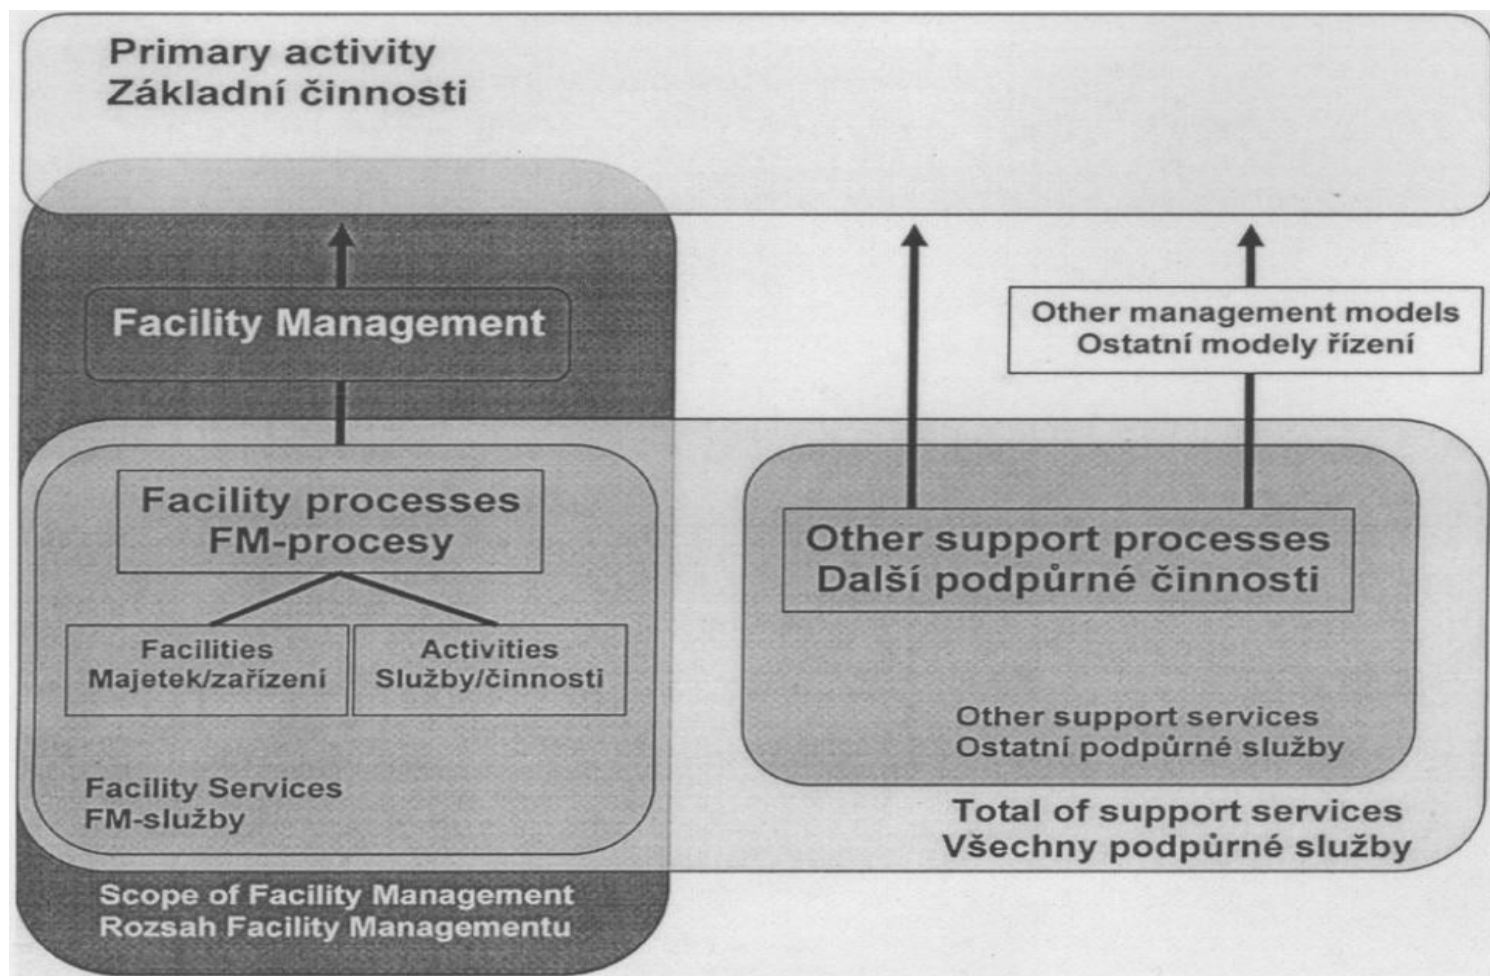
Primary activity
Základní činnosti

Facility Management

Other management models
Ostatní modely řízení

Facility processes
FM-procesy

Facilities
Majetek/zařízení

Activities
Služby/činnosti

Facility Services
FM-služby

Other support processes
Další podpůrné činnosti

Other support services
Ostatní podpůrné služby

Total of support services
Všechny podpůrné služby

Scope of Facility Management
Rozsah Facility Managementu